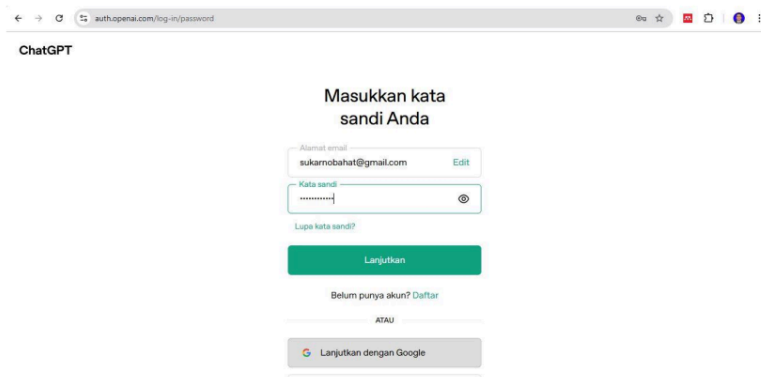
auth.openai.com/log-in/password

ChatGPT

Masukkan kata sandi Anda

Alamat email
sukarnobahat@gmail.com
Edit

Kata sandi
••••••••••••

Lupa kata sandi?

Lanjutkan

Belum punya akun? Daftar

ATAU

G Lanjutkan dengan Google